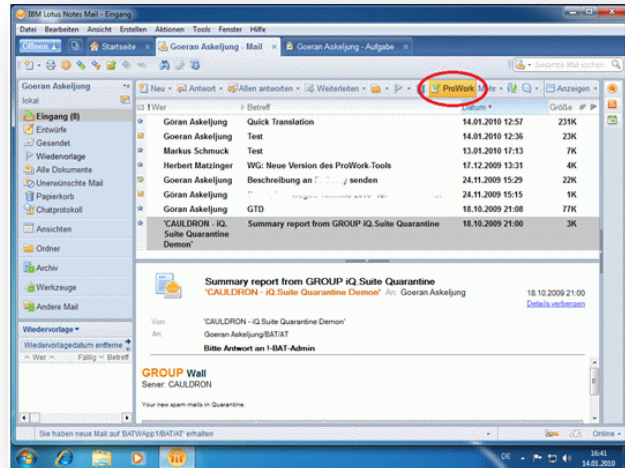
IBM Lotus Notes Mail - Eingang

Datei Bearbeiten Ansicht Erstellen Aktionen Tools Fenster Hilfe

Öffnen | Startseite | Goeran Askeljung - Mail | Goeran Askeljung - Aufgabe

Gesamte Mail suchen

Goeran Askeljung
lokal
Eingang (8)
Entwürfe
Gesendet
Wiedervorlage
Alle Dokumente
Unerwünschte Mail
Papierkorb
Chatprotokoll
Ansichten
Ordner
Archiv
Werkzeuge
Andere Mail

Wiedervorlage
Wiedervorlagedatum entferne
Wer Fällig Betreff

Neu | Antwort | Allen antworten | Weiterleiten | ProWork | Mehr | Anzeigen

| Wer | Betreff | Datum | Größe |
|---|---|---|---|
| Göran Askeljung | Quick Translation | 14.01.2010 12:57 | 231K |
| Goeran Askeljung | Test | 14.01.2010 12:36 | 23K |
| Markus Schmuck | Test | 13.01.2010 17:13 | 7K |
| Herbert Matzinger | WG: Neue Version des ProWork-Tools | 17.12.2009 13:31 | 4K |
| Göran Askeljung | Beschreibung an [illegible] senden | 24.11.2009 15:29 | 22K |
| Göran Askeljung | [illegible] | 24.11.2009 15:15 | 1K |
| Göran Askeljung | GTD | 18.10.2009 21:08 | 77K |
| 'CAULDRON - iQ. Suite Quarantine Demon' | Summary report from GROUP iQ.Suite Quarantine | 18.10.2009 21:00 | 3K |

Summary report from GROUP iQ.Suite Quarantine
'CAULDRON - iQ.Suite Quarantine Demon' An: Goeran Askeljung
18.10.2009 21:00
Details verbergen

Von: 'CAULDRON - iQ.Suite Quarantine Demon'
An: Goeran Askeljung/BAT/AT
Bitte Antwort an !-BAT-Admin

GROUP Wall
Server: CAULDRON

Your new spam mails in Quarantine.

Sie haben neue Mail auf 'BATW/App1/BAT/AT' erhalten

Online

DE 16:41 14.01.2010